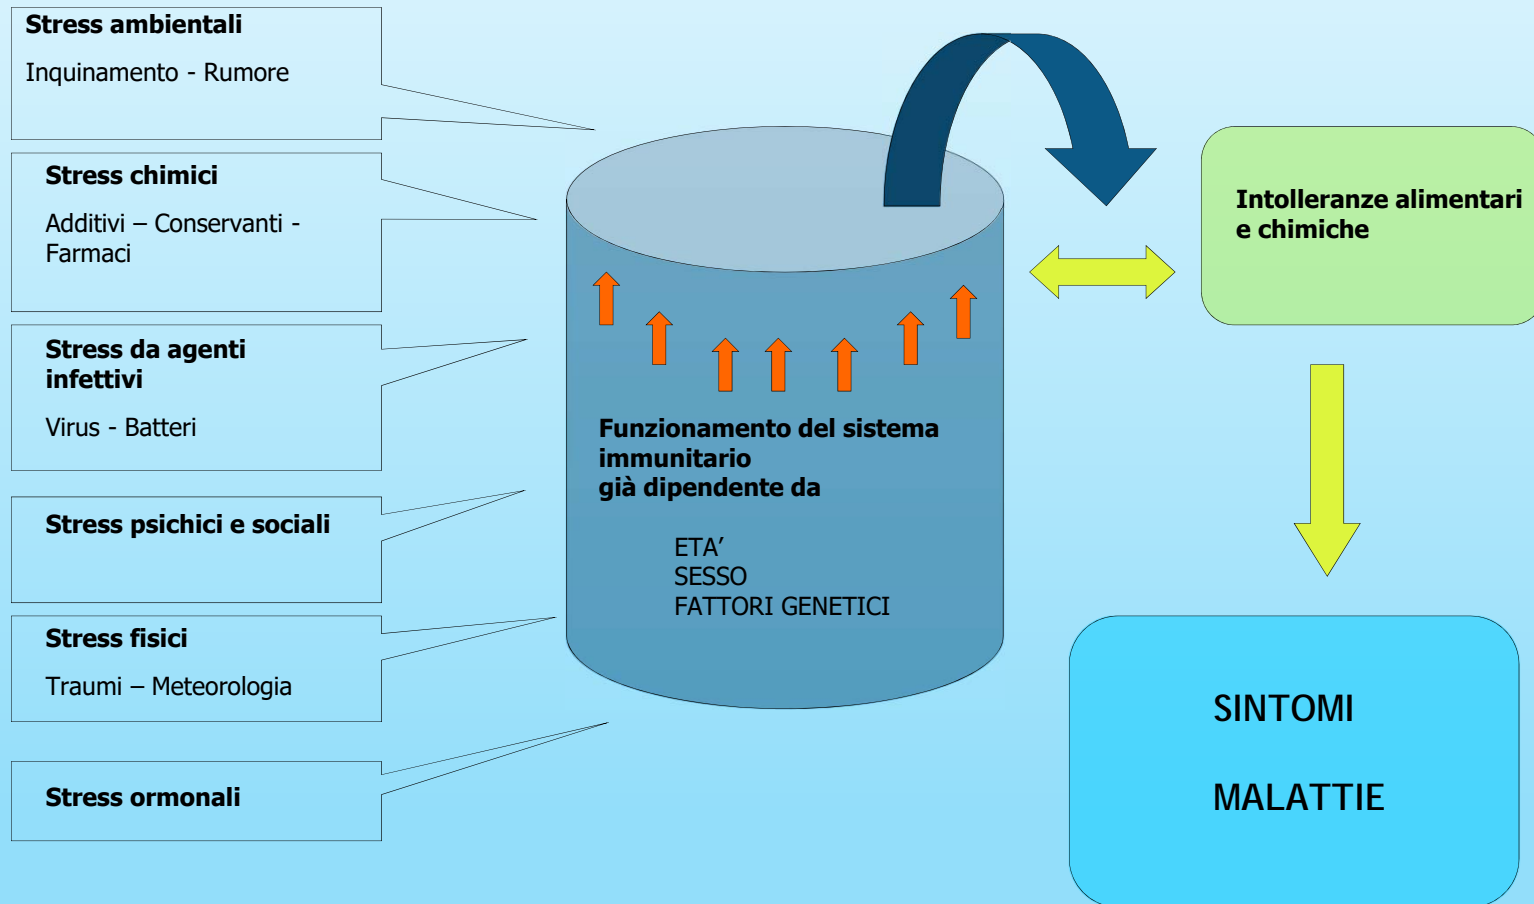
Stress ambientali

Inquinamento - Rumore

Stress chimici

Additivi – Conservanti - Farmaci

Stress da agenti infettivi

Virus - Batteri

Stress psichici e sociali

Stress fisici

Traumi – Meteorologia

Stress ormonali

Funzionamento del sistema immunitario già dipendente da

ETA’
SESSO
FATTORI GENETICI

Intolleranze alimentari e chimiche

SINTOMI

MALATTIE